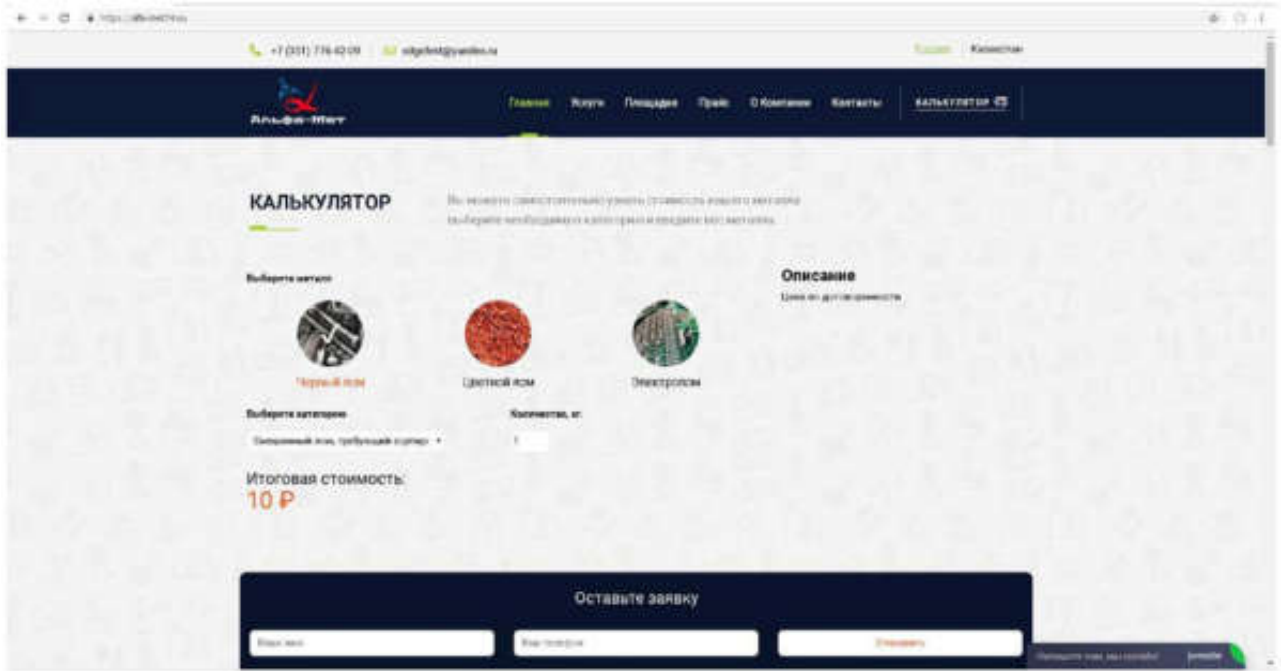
+7 (351) 776-42-09 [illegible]@yandex.ru

Россия Казахстан

Альфа-Мет

Главная Услуги Площадки Прайс О Компании Контакты КАЛЬКУЛЯТОР

КАЛЬКУЛЯТОР

Вы можете самостоятельно узнать стоимость вашего металла выберите необходимую категорию и введите вес металла.

Выберите металл

Черный лом

Цветной лом

Электролом

Описание

Цена от: до стоимости

Выберите категорию

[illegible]

Количество, кг.

1

Итоговая стоимость:

10 ₽

Оставьте заявку

Ваше имя

Ваш телефон

Отправить

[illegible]